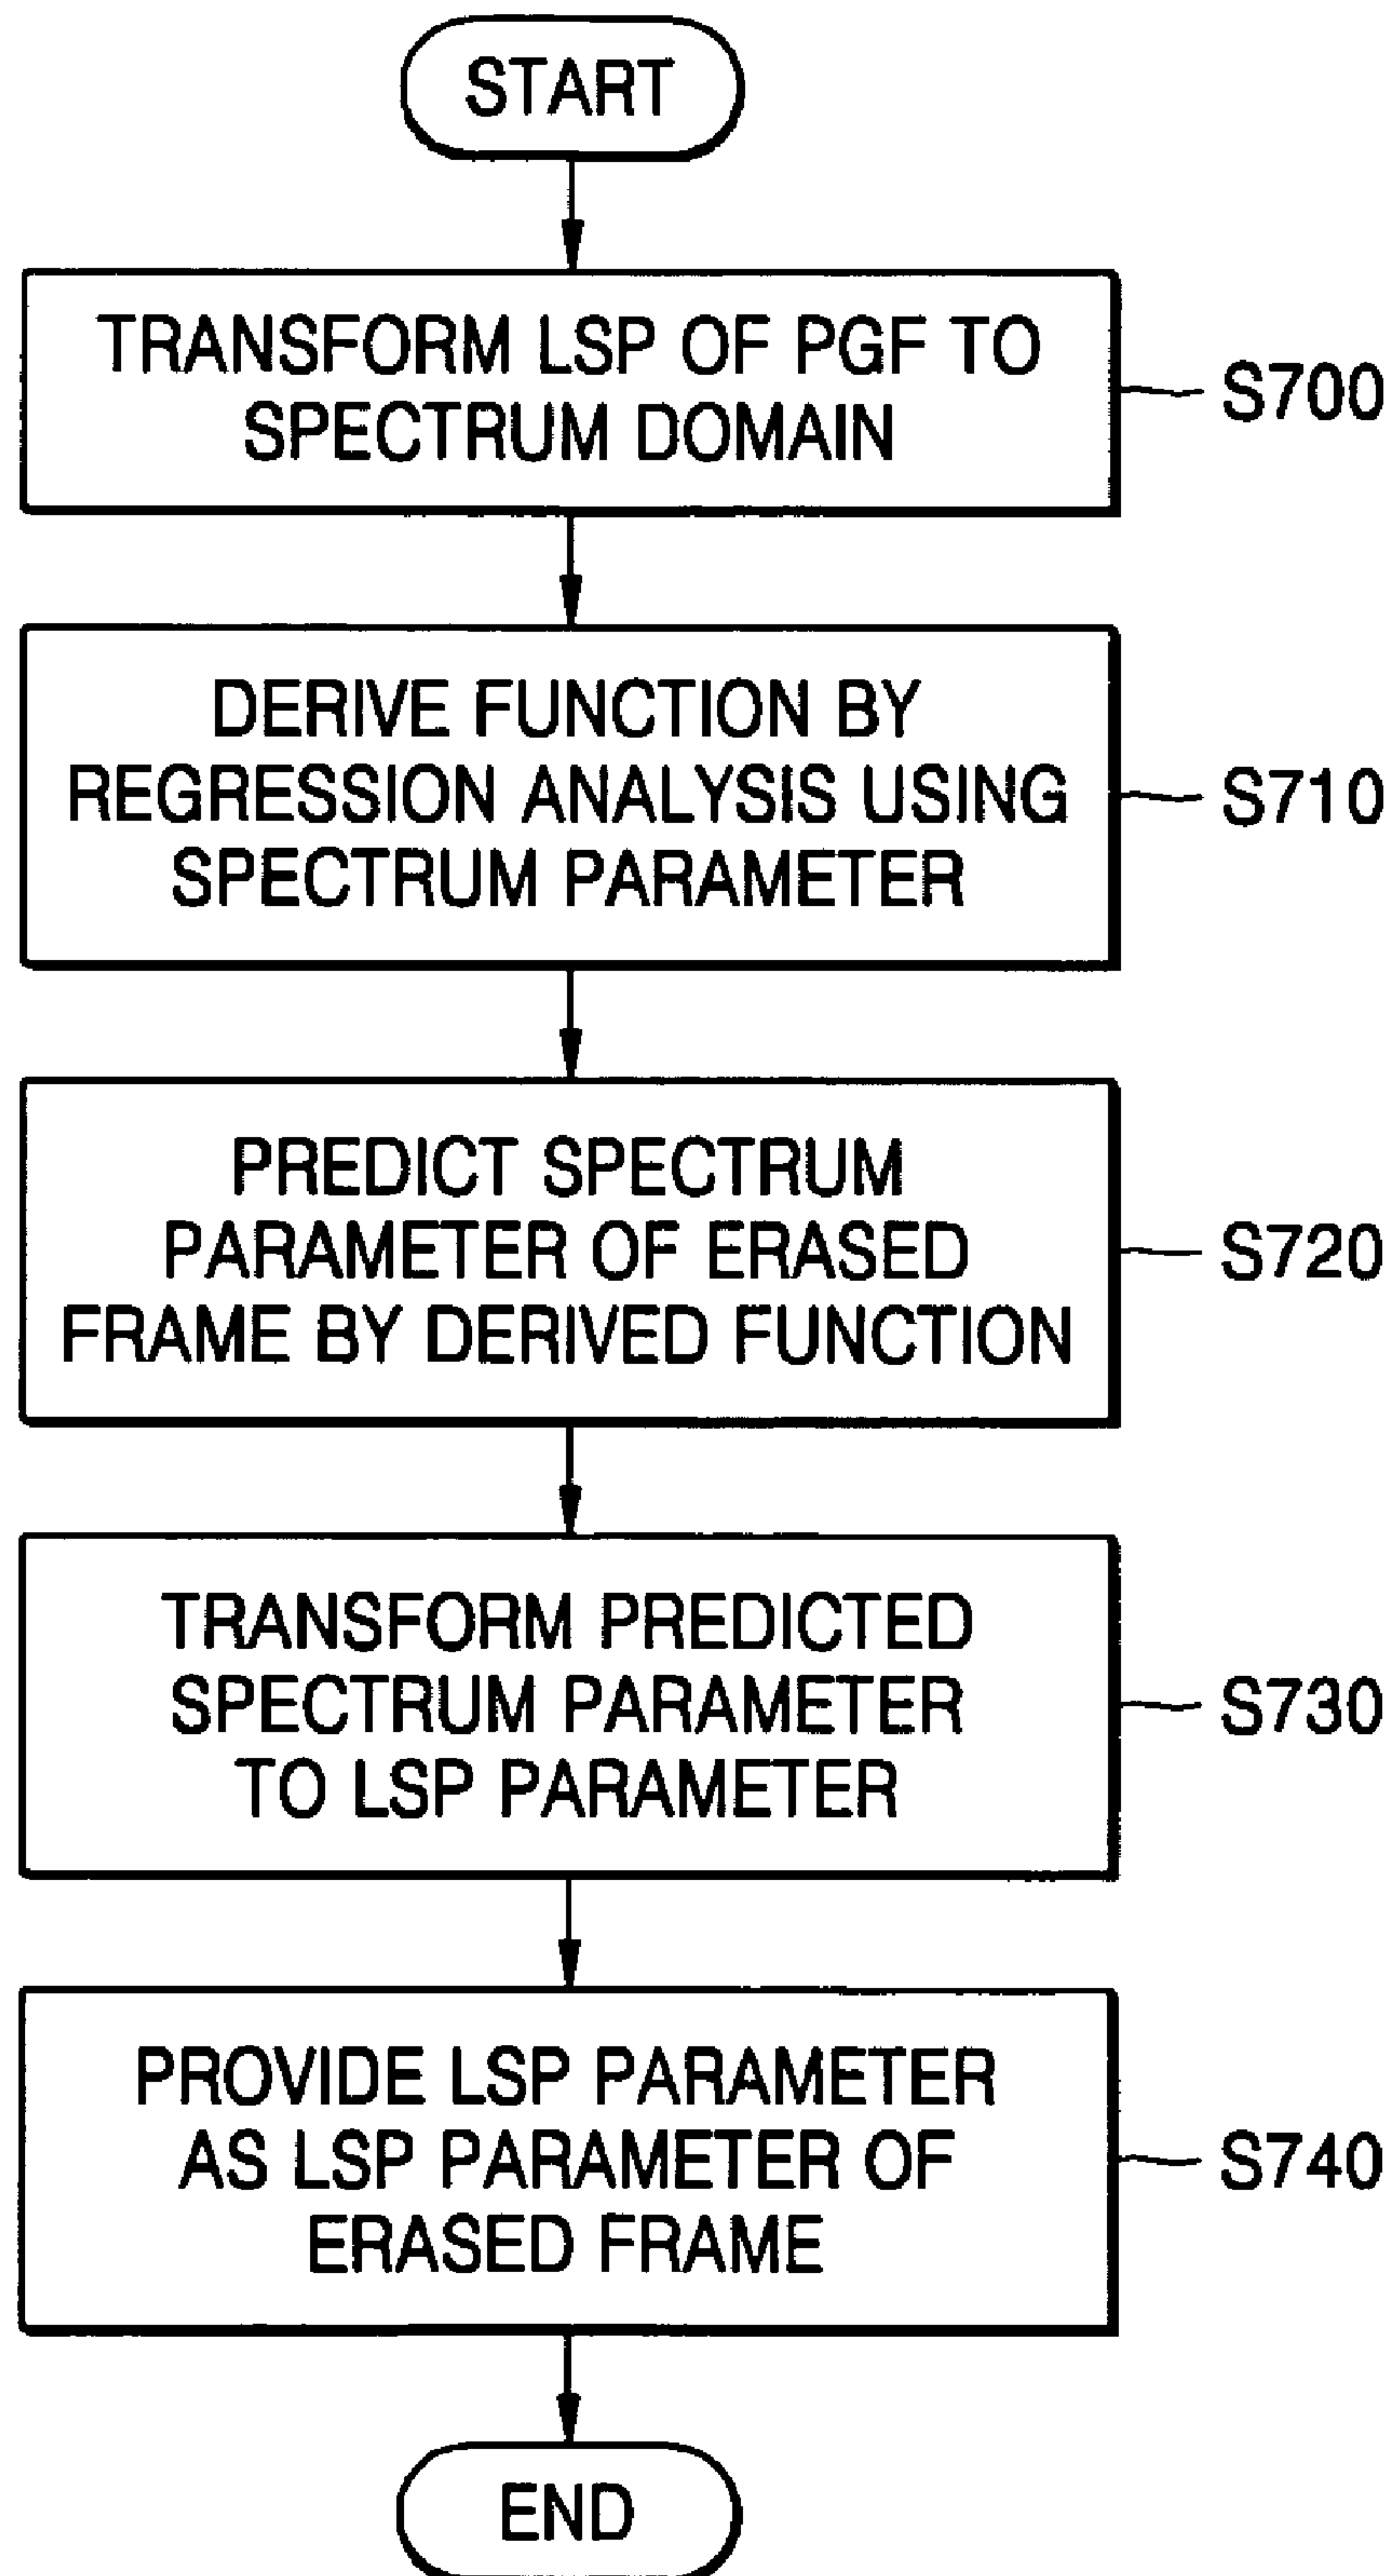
START

TRANSFORM LSP OF PGF TO SPECTRUM DOMAIN

S700

DERIVE FUNCTION BY REGRESSION ANALYSIS USING SPECTRUM PARAMETER

S710

PREDICT SPECTRUM PARAMETER OF ERASED FRAME BY DERIVED FUNCTION

S720

TRANSFORM PREDICTED SPECTRUM PARAMETER TO LSP PARAMETER

S730

PROVIDE LSP PARAMETER AS LSP PARAMETER OF ERASED FRAME

S740

END